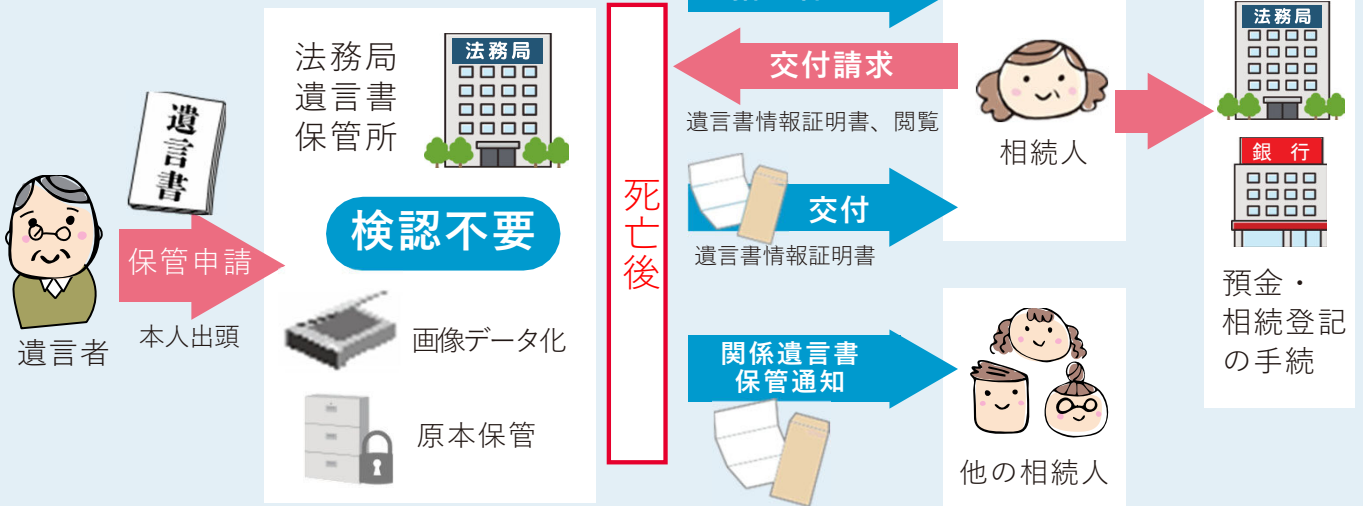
遺言書

遺言者

保管申請

本人出頭

法務局
遺言書
保管所

法務局

検認不要

画像データ化

原本保管

死亡後

交付請求

遺言書情報証明書、閲覧

交付

遺言書情報証明書

関係遺言書
保管通知

相続人

他の相続人

法務局

銀行

預金・
相続登記
の手続